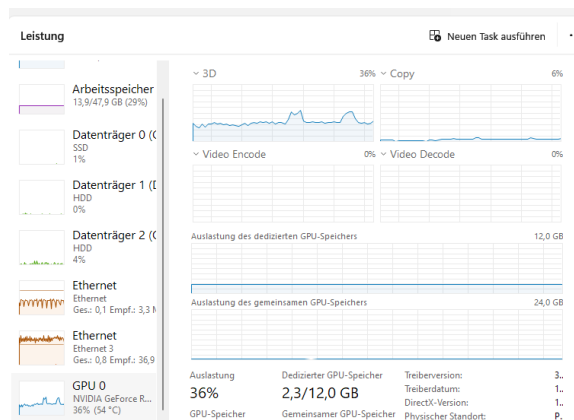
Leistung

Neuen Task ausführen

Arbeitsspeicher
13,9/47,9 GB (29%)

Datenträger 0 (C
SSD
1%

Datenträger 1 (D
HDD
0%

Datenträger 2 (C
HDD
4%

Ethernet
Ethernet
Ges.: 0,1 Empf.: 3,3 M

Ethernet
Ethernet 3
Ges.: 0,8 Empf.: 36,9

GPU 0
NVIDIA GeForce R...
36% (54 °C)

3D 36%
Copy 6%
Video Encode 0%
Video Decode 0%

Auslastung des dedizierten GPU-Speichers 12,0 GB

Auslastung des gemeinsamen GPU-Speichers 24,0 GB

Auslastung
36%

Dedizierter GPU-Speicher
2,3/12,0 GB

Treiberversion: 3.
Treiberdatum: 1.
DirectX-Version: 1.
Physischer Standort: P.

GPU-Speicher
Gemeinsamer GPU-Speicher